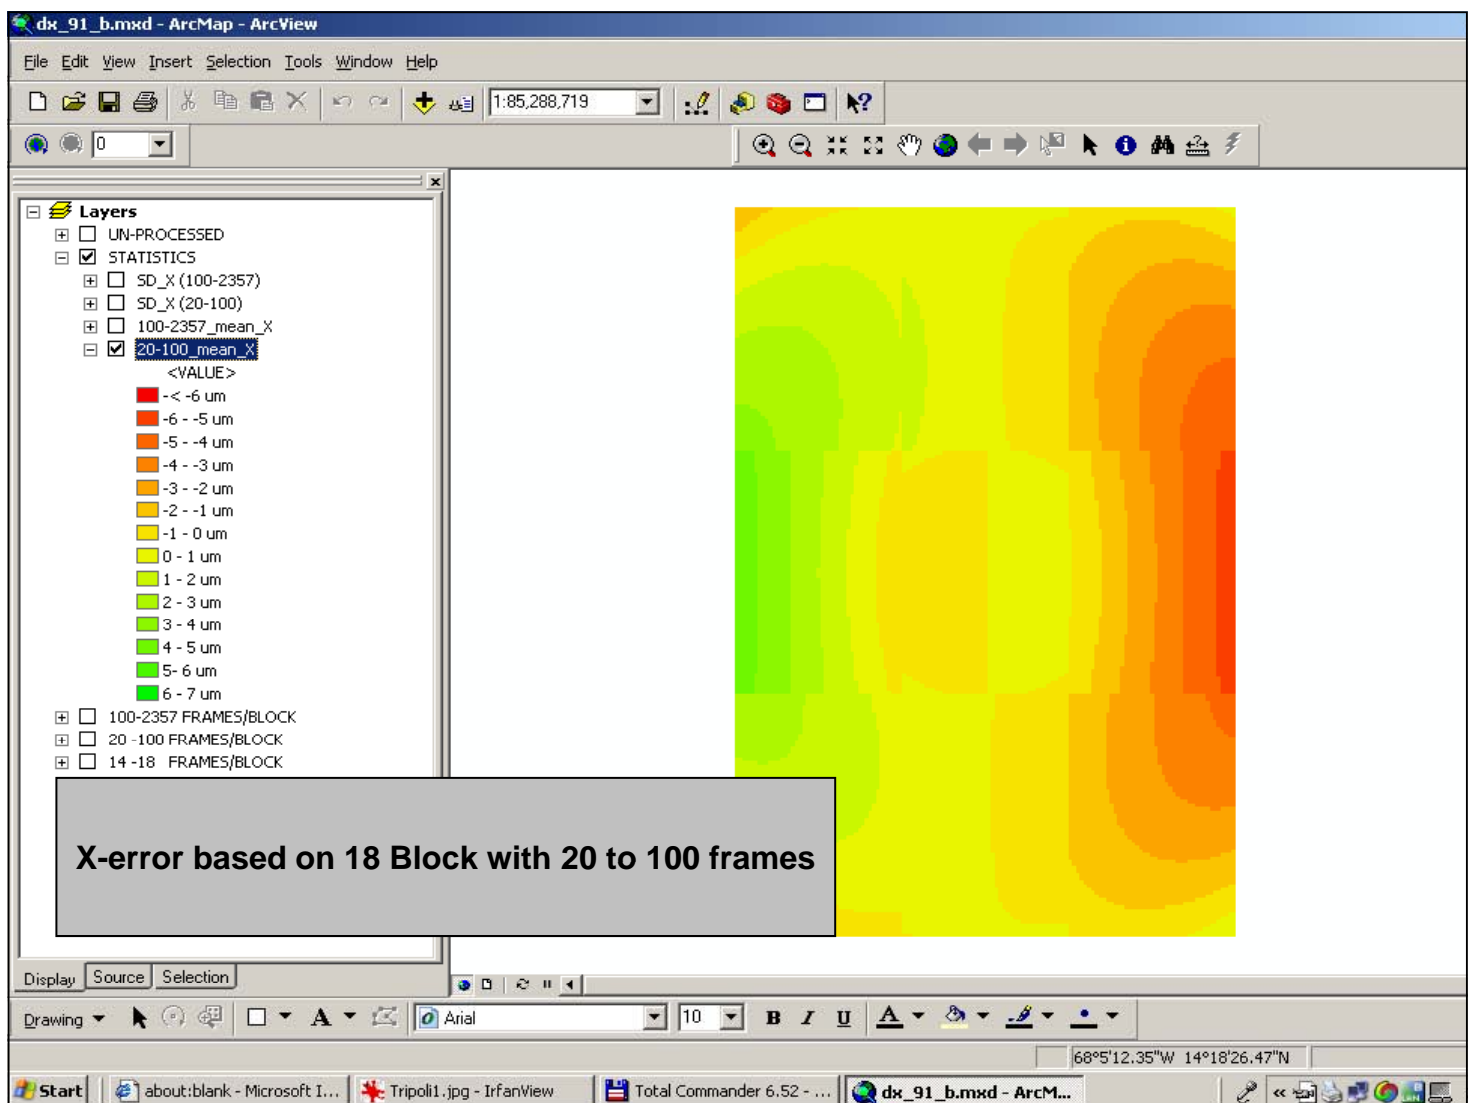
dx_91_b.mxd - ArcMap - ArcView

File Edit View Insert Selection Tools Window Help

1:85,288,719

0

Layers
UN-PROCESSED
STATISTICS
SD_X (100-2357)
SD_X (20-100)
100-2357_mean_X
20-100_mean_X
<VALUE>
-< -6 um
-6 - -5 um
-5 - -4 um
-4 - -3 um
-3 - -2 um
-2 - -1 um
-1 - 0 um
0 - 1 um
1 - 2 um
2 - 3 um
3 - 4 um
4 - 5 um
5- 6 um
6 - 7 um
100-2357 FRAMES/BLOCK
20 -100 FRAMES/BLOCK
14 -18 FRAMES/BLOCK

X-error based on 18 Block with 20 to 100 frames

Display Source Selection

Drawing

Arial

10

B I U

68°5'12.35"W 14°18'26.47"N

Start about:blank - Microsoft I... Tripoli1.jpg - IrfanView Total Commander 6.52 - ... dx_91_b.mxd - ArcM...